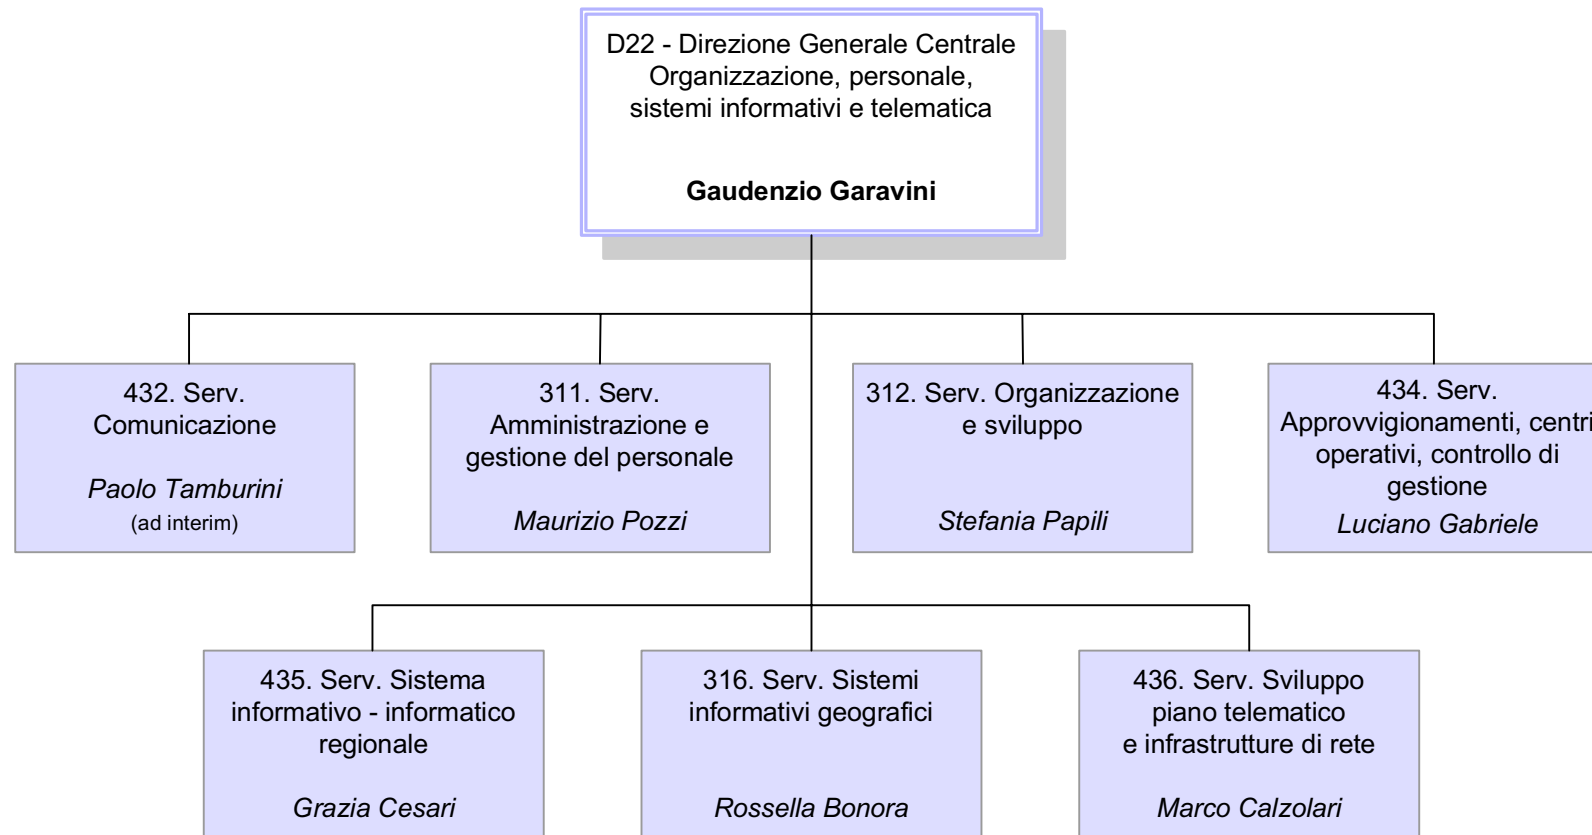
D22 - Direzione Generale Centrale Organizzazione, personale, sistemi informativi e telematica

**Gaudenzio Garavini**

432. Serv. Comunicazione

*Paolo Tamburini*
(ad interim)

311. Serv. Amministrazione e gestione del personale

*Maurizio Pozzi*

312. Serv. Organizzazione e sviluppo

*Stefania Papili*

434. Serv. Approvvigionamenti, centri operativi, controllo di gestione

*Luciano Gabriele*

435. Serv. Sistema informativo - informatico regionale

*Grazia Cesari*

316. Serv. Sistemi informativi geografici

*Rossella Bonora*

436. Serv. Sviluppo piano telematico e infrastrutture di rete

*Marco Calzolari*